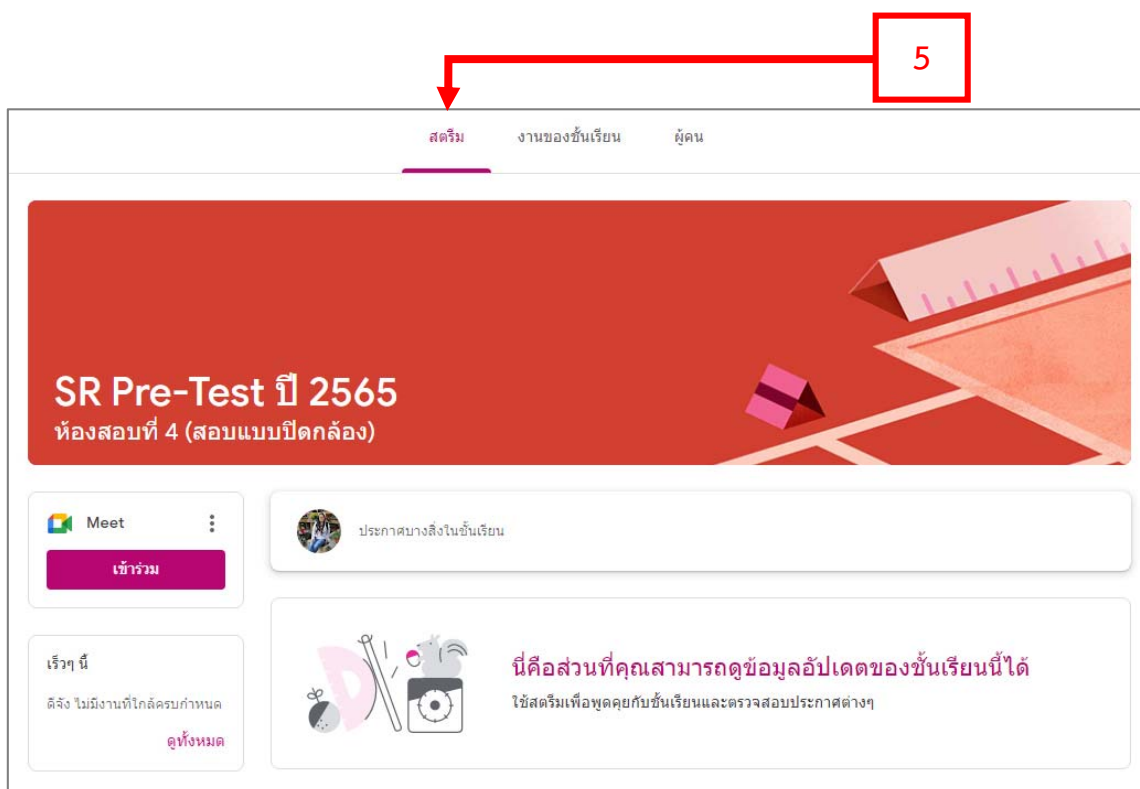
5

สตรีม งานของชั้นเรียน ผู้คน

SR Pre-Test ปี 2565
ห้องสอบที่ 4 (สอบแบบปิดกล้อง)

Meet
เข้าร่วม

ประกาศบางสิ่งในชั้นเรียน

เร็วๆ นี้
ดีจัง ไม่มีงานที่ใกล้ครบกำหนด
ดูทั้งหมด

นี่คือส่วนที่คุณสามารถดูข้อมูลอัปเดตของชั้นเรียนนี้ได้
ใช้สตรีมเพื่อพูดคุยกับชั้นเรียนและตรวจสอบประกาศต่างๆ